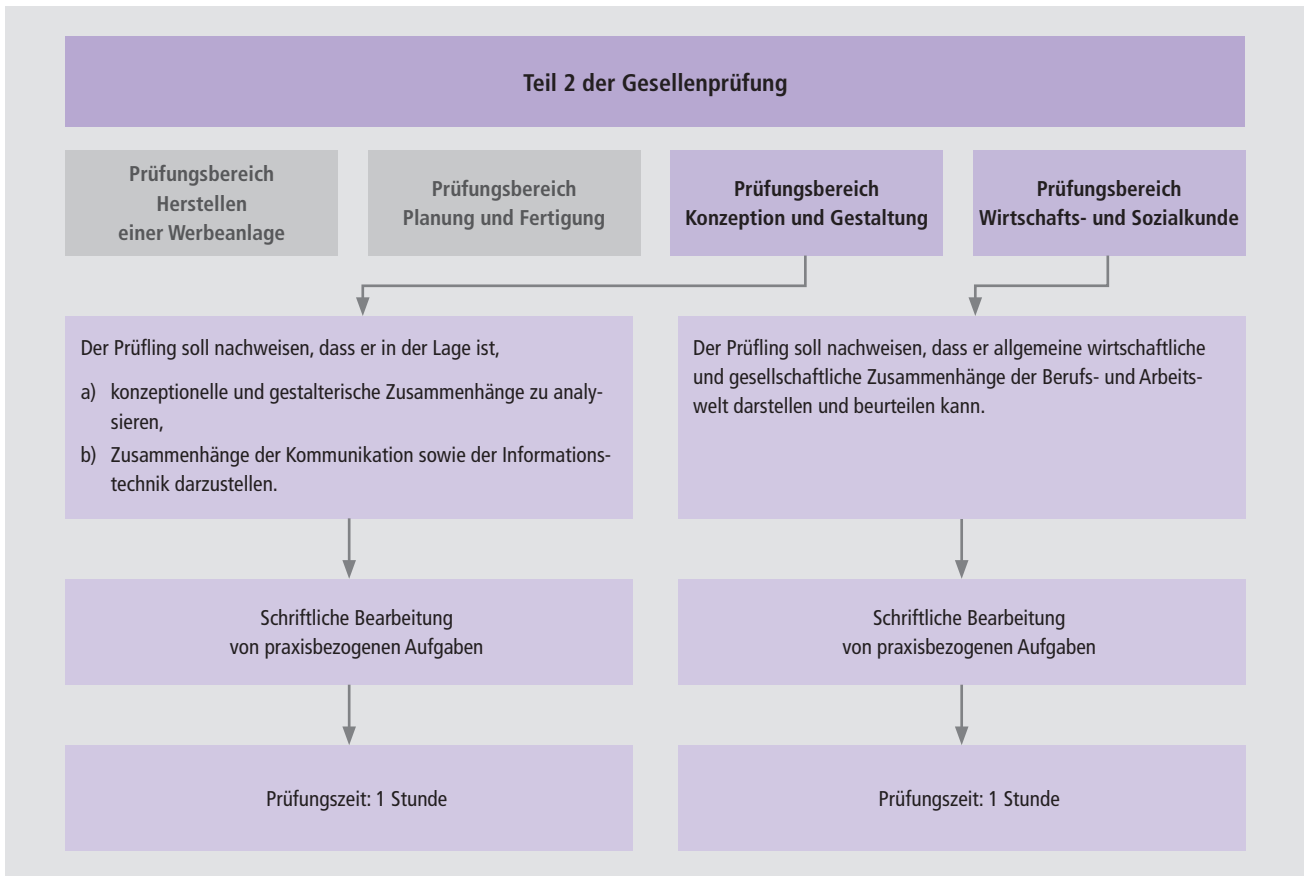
Teil 2 der Gesellenprüfung

Prüfungsbereich Herstellen einer Werbeanlage

Prüfungsbereich Planung und Fertigung

Prüfungsbereich Konzeption und Gestaltung

Prüfungsbereich Wirtschafts- und Sozialkunde

Der Prüfling soll nachweisen, dass er in der Lage ist,

a) konzeptionelle und gestalterische Zusammenhänge zu analysieren,

b) Zusammenhänge der Kommunikation sowie der Informationstechnik darzustellen.

Schriftliche Bearbeitung von praxisbezogenen Aufgaben

Prüfungszeit: 1 Stunde

Der Prüfling soll nachweisen, dass er allgemeine wirtschaftliche und gesellschaftliche Zusammenhänge der Berufs- und Arbeitswelt darstellen und beurteilen kann.

Schriftliche Bearbeitung von praxisbezogenen Aufgaben

Prüfungszeit: 1 Stunde